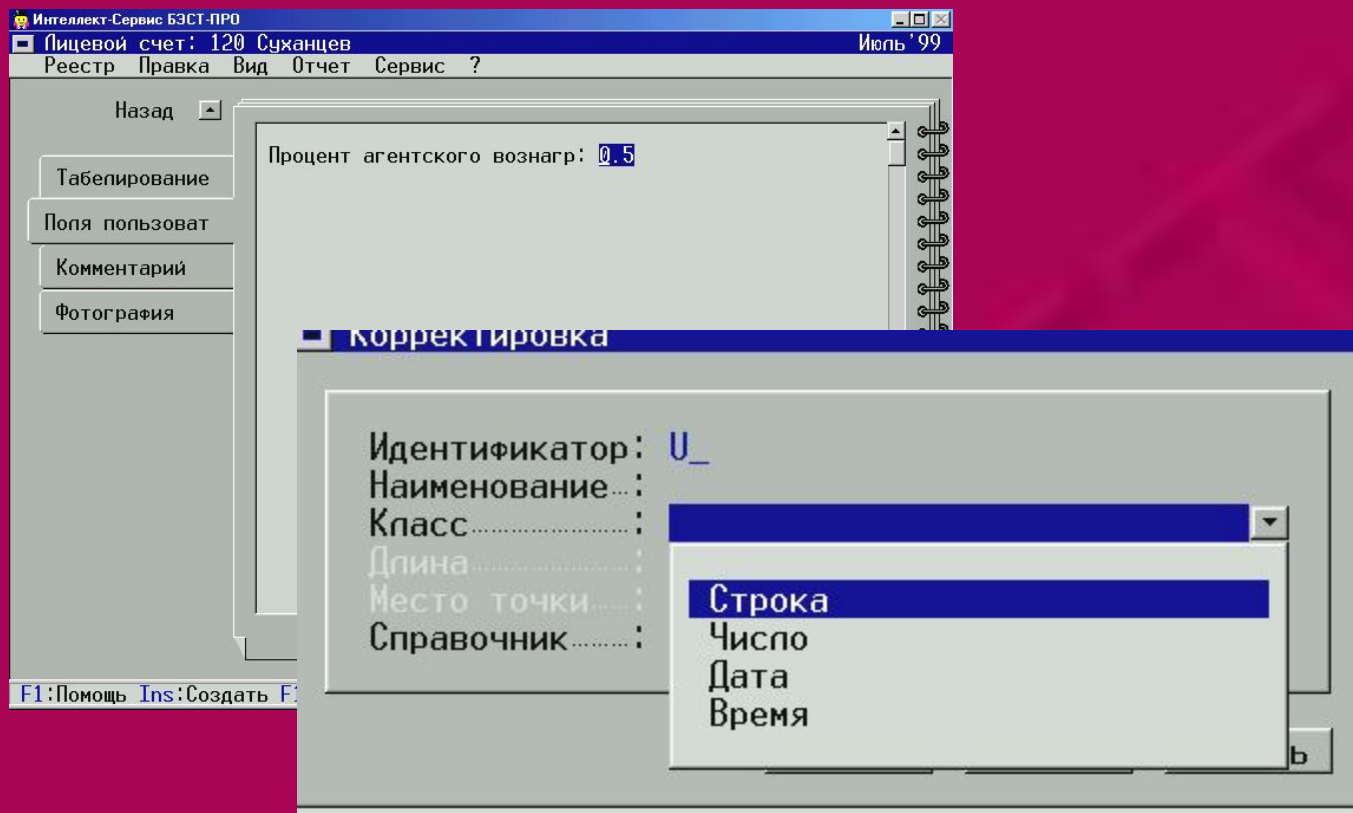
Интеллект-Сервис БЭСТ-ПРО
Лицевой счет: 120 Суханцев
Июль'99
Реестр Правка Вид Отчет Сервис ?
Назад
Табелирование
Поля пользоват
Комментарий
Фотография
Процент агентского вознагр: 0.5
F1:Помощь Ins:Создать F1
Корректировка
Идентификатор: U_
Наименование:
Класс:
Длина:
Место точки:
Справочник:
Строка
Число
Дата
Время
ь